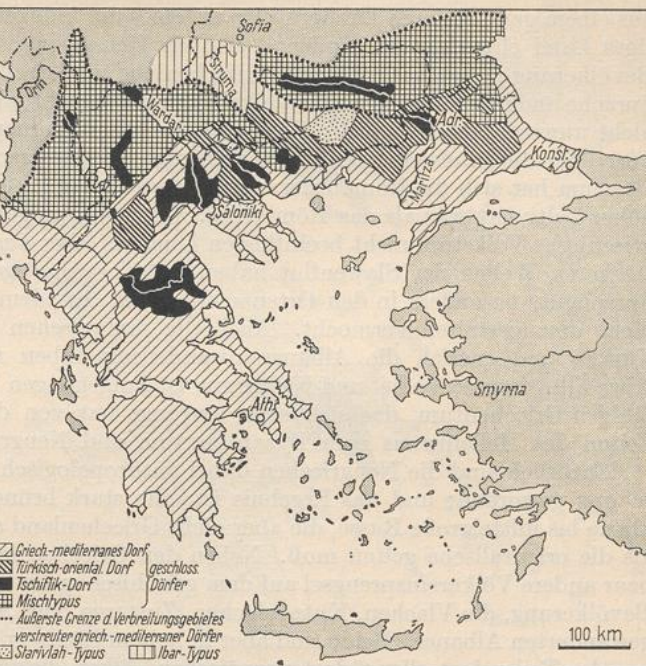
Sofia
Struma
Ochr.
Vardar
Adr.
Konst.
Mariza
Saloniki
Smyrna
Ath.

Griech.-mediterranes Dorf
Türkisch-oriental. Dorf
Tschiflik-Dorf
geschloss. Dörfer
Mischtypus
Äußerste Grenze d. Verbreitungsgebietes verstreuter griech.-mediterraner Dörfer
Starivlah-Typus
Ibar-Typus

100 km